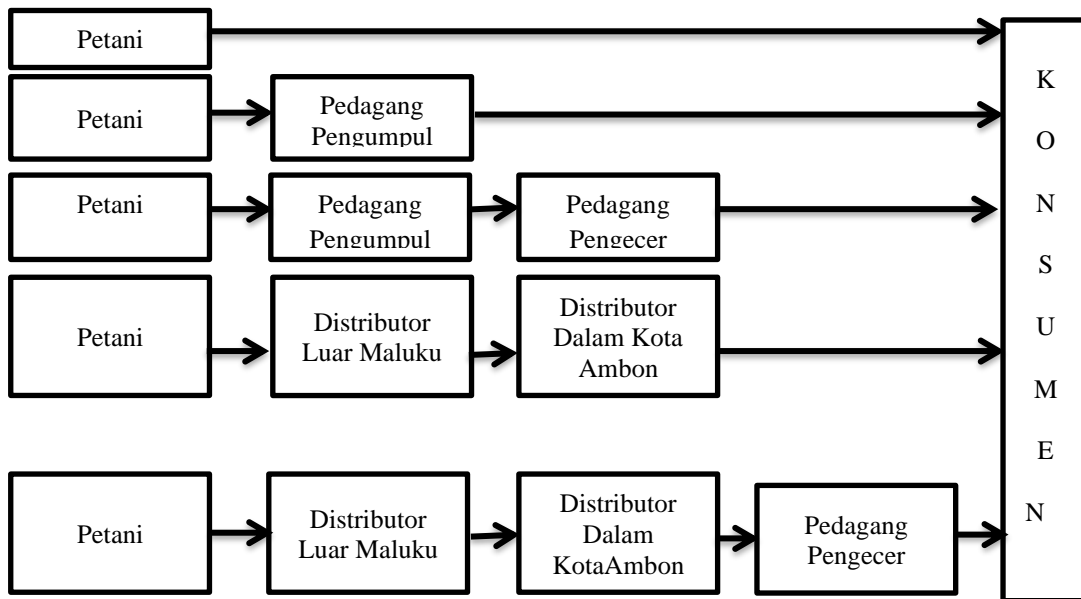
Petani

Petani

Pedagang Pengumpul

Petani

Pedagang Pengumpul

Pedagang Pengecer

Petani

Distributor Luar Maluku

Distributor Dalam Kota Ambon

Petani

Distributor Luar Maluku

Distributor Dalam KotaAmbon

Pedagang Pengecer

K O N S U M E N